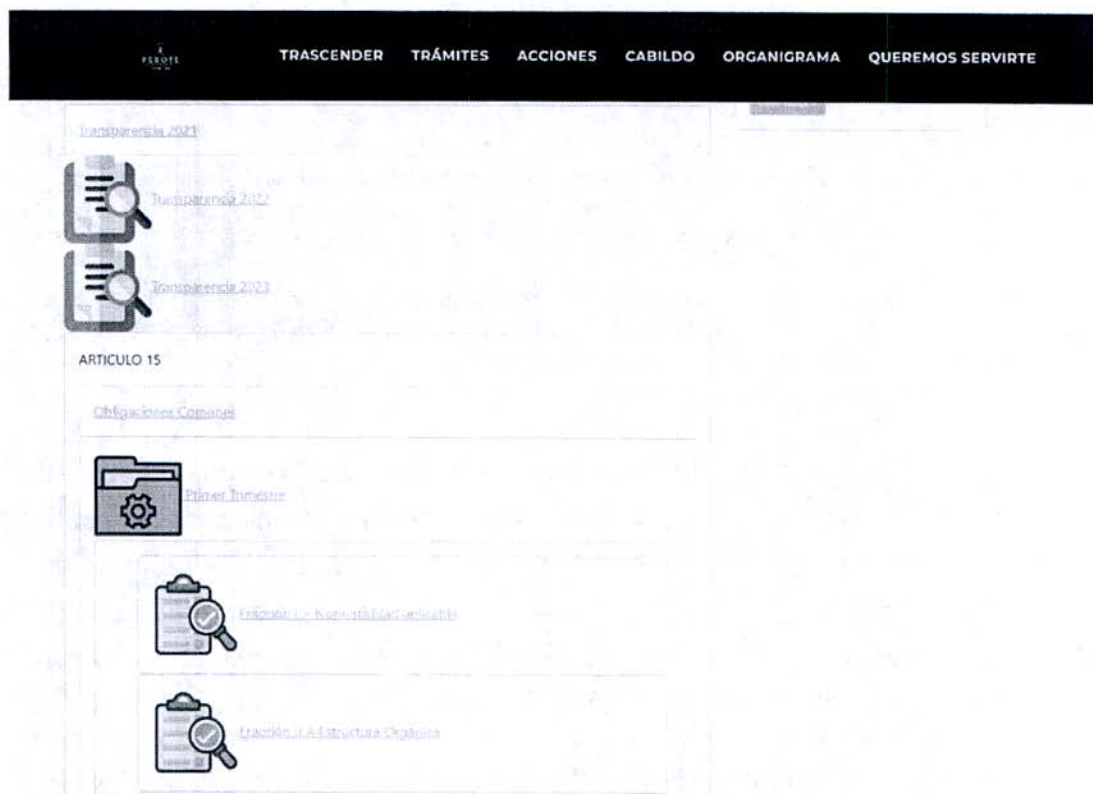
PEROTE

TRASCENDER TRÁMITES ACCIONES CABILDO ORGANIGRAMA QUEREMOS SERVIRTE

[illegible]

Transparencia 2021

Transparencia 2022

Transparencia 2023

ARTICULO 15

Obligaciones Comunes

Primer Trimestre

Fracción I.- Normatividad aplicable

Fracción II A Estructura Orgánica